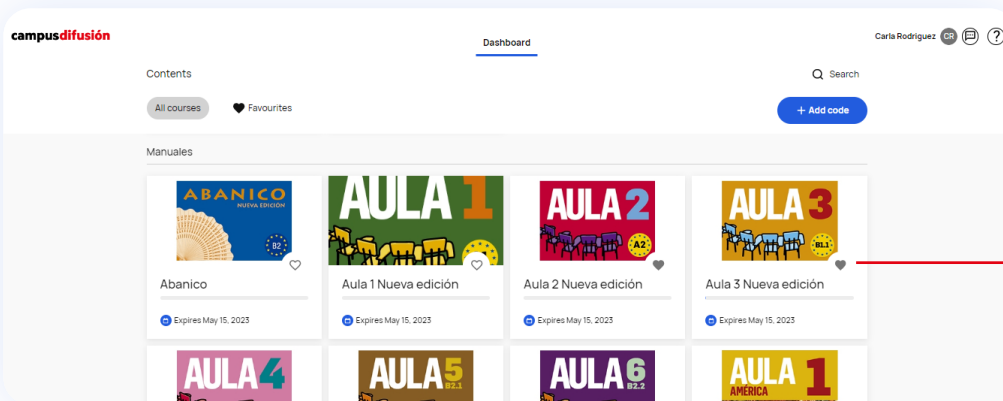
campusdifusión

Dashboard

Carla Rodriguez CR

Contents

Search

All courses

Favourites

+ Add code

Manuales

ABANICO
NUEVA EDICIÓN
B2

Abanico

Expires May 15, 2023

AULA 1

Aula 1 Nueva edición

Expires May 15, 2023

AULA 2
A2

Aula 2 Nueva edición

Expires May 15, 2023

AULA 3
B1.1

Aula 3 Nueva edición

Expires May 15, 2023

AULA 4

AULA 5
B2.1

AULA 6
B2.2

AULA 1
AMÉRICA